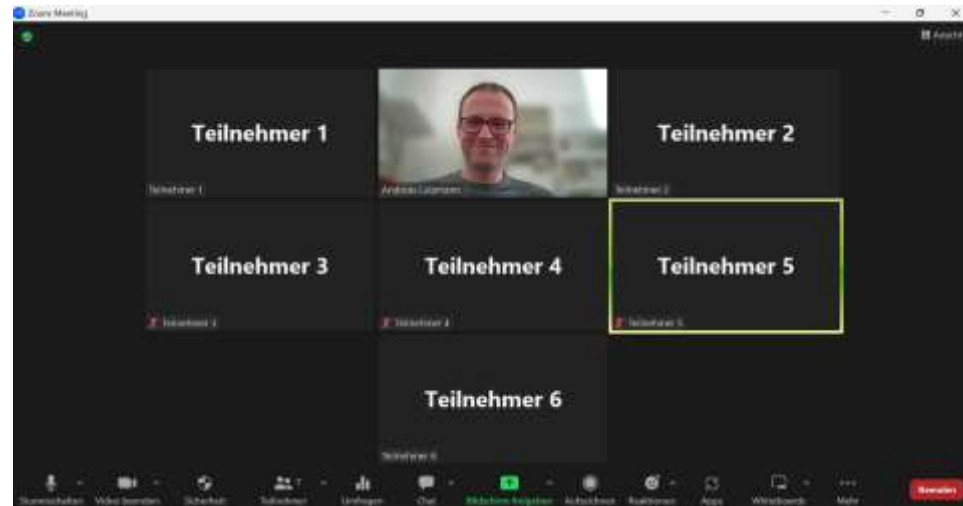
Zoom Meeting

Ansicht

Teilnehmer 1

Teilnehmer 1

Andreas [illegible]

Teilnehmer 2

Teilnehmer 2

Teilnehmer 3

Teilnehmer 3

Teilnehmer 4

Teilnehmer 4

Teilnehmer 5

Teilnehmer 5

Teilnehmer 6

Teilnehmer 6

Stummschalten Video beenden Sicherheit Teilnehmer Umfragen Chat Bildschirm freigeben Aufzeichnen Reaktionen Apps Whiteboards Mehr

Beenden